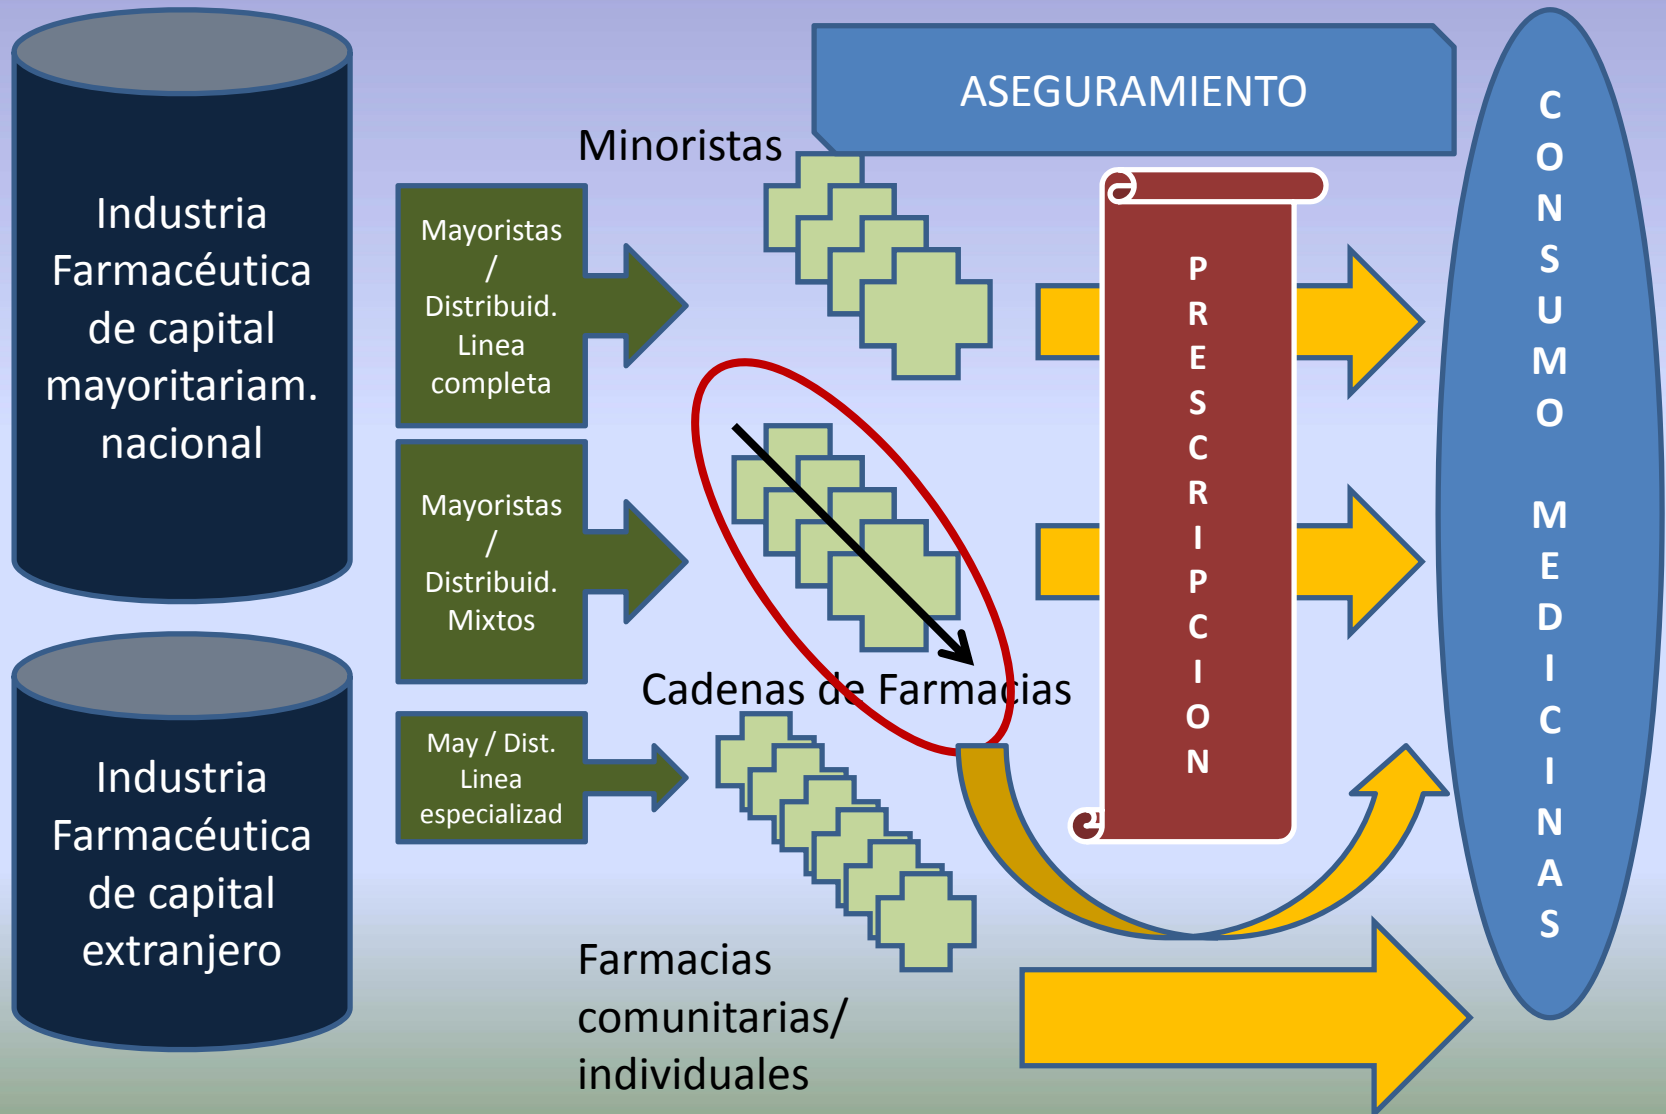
Industria Farmacéutica de capital mayoritariam. nacional

Industria Farmacéutica de capital extranjero

Mayoristas / Distribuid. Linea completa

Mayoristas / Distribuid. Mixtos

May / Dist. Linea especializad

Minoristas

ASEGURAMIENTO

Cadenas de Farmacias

Farmacias comunitarias/ individuales

P R E S C R I P C I O N

C O N S U M O M E D I C I N A S